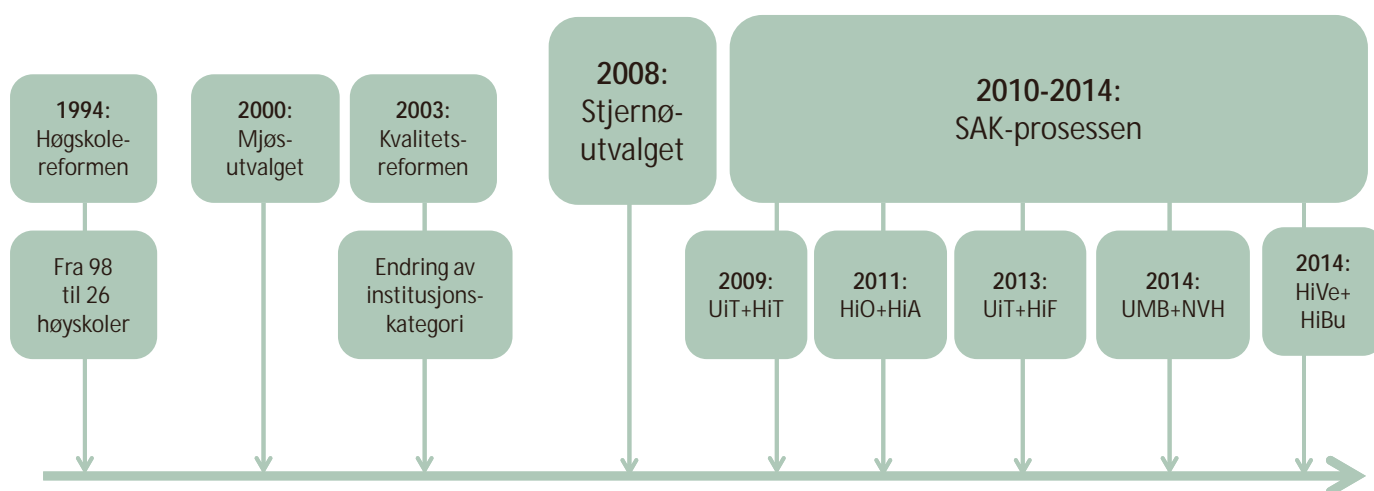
1994:
Høgskolereformen

Fra 98 til 26 høyskoler

2000:
Mjøsutvalget

2003:
Kvalitetsreformen

Endring av institusjonskategori

2008:
Stjernøutvalget

2010-2014:
SAK-prosessen

2009:
UiT+HiT

2011:
HiO+HiA

2013:
UiT+HiF

2014:
UMB+NVH

2014:
HiVe+
HiBu